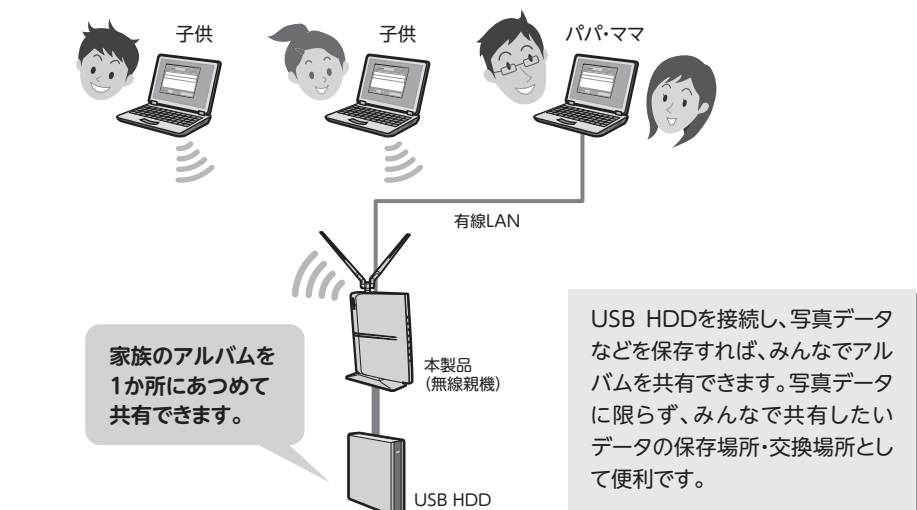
子供

子供

パパ・ママ

有線LAN

家族のアルバムを1か所にあつめて共有できます。

本製品
(無線親機)

USB HDD

USB HDDを接続し、写真データなどを保存すれば、みんなでアルバムを共有できます。写真データに限らず、みんなで共有したいデータの保存場所・交換場所として便利です。